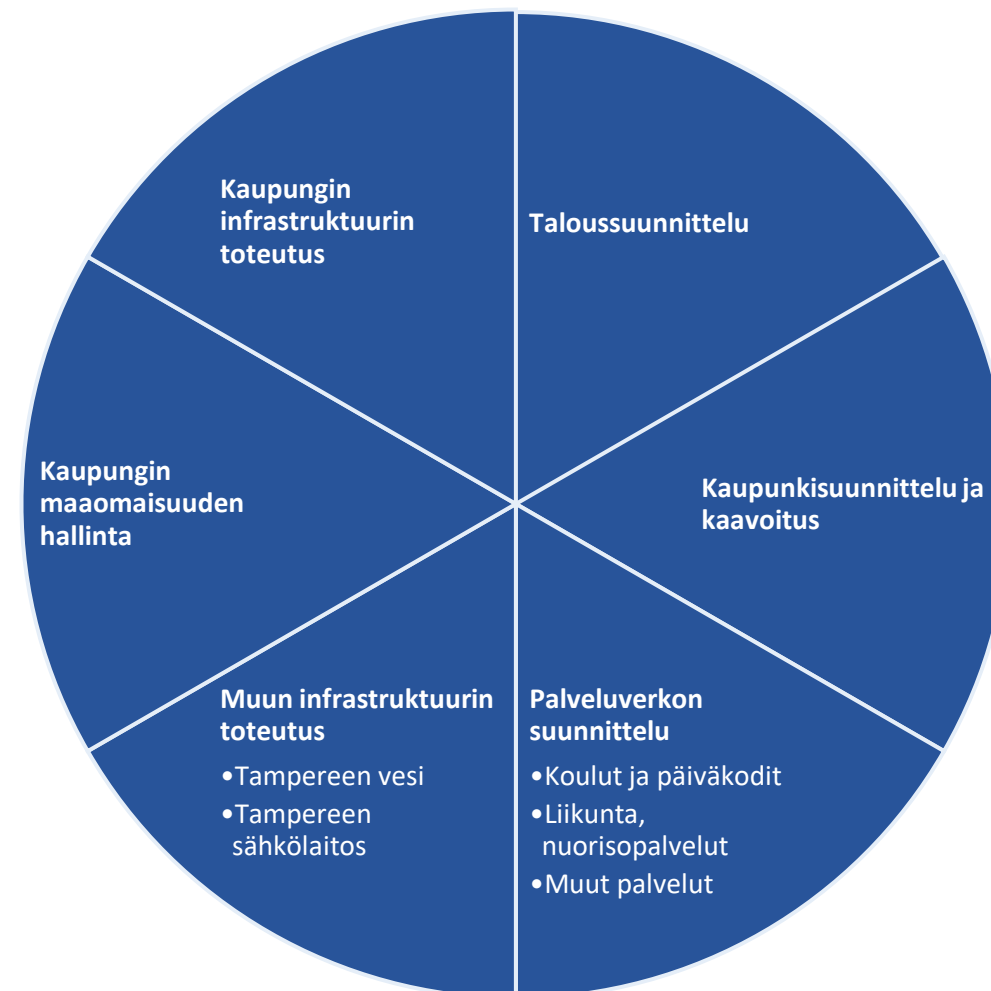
Kaupungin infrastruktuurin toteutus

Taloussuunnittelu

Kaupungin maaomaisuuden hallinta

Kaupunkisuunnittelu ja kaavoitus

Muun infrastruktuurin toteutus
•Tampereen vesi
•Tampereen sähkölaitos

Palveluverkon suunnittelu
•Koulut ja päiväkodit
•Liikunta, nuorisopalvelut
•Muut palvelut